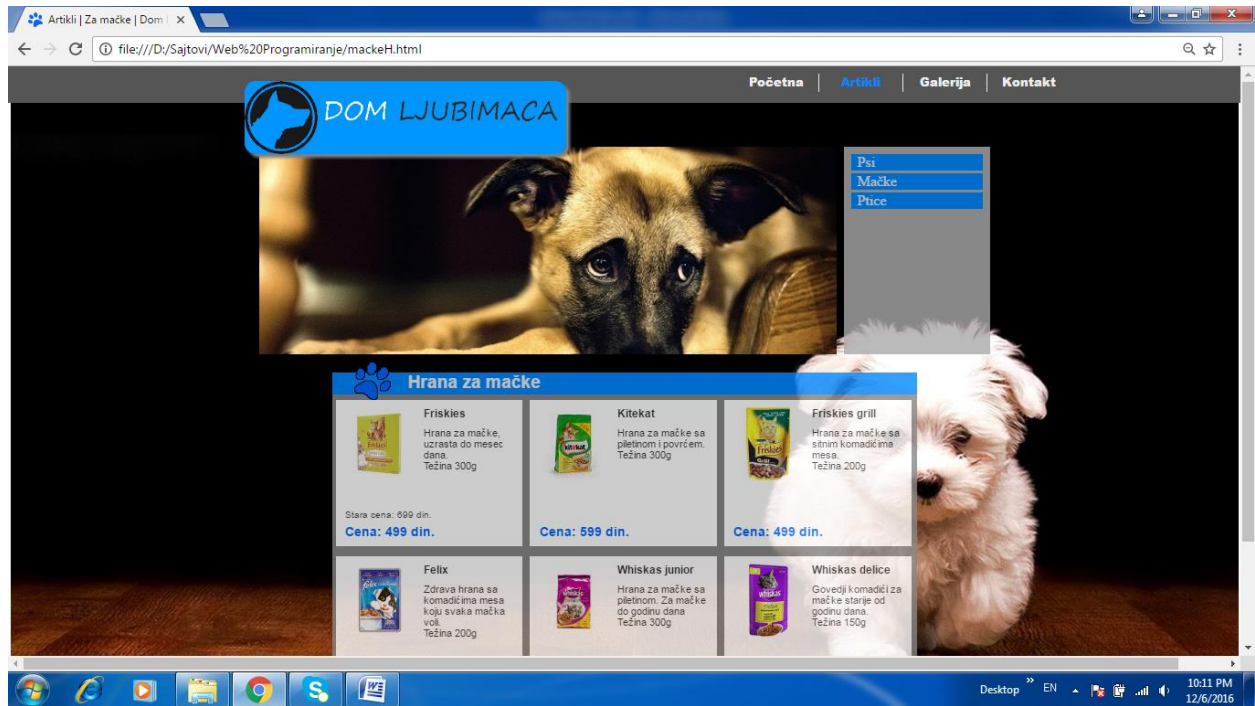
Artikli | Za mačke | Dom

file:///D:/Sajtovi/Web%20Programiranje/mackeH.html

Početna | Artikli | Galerija | Kontakt

DOM LJUBIMACA

Psi
Mačke
Ptice

Hrana za mačke

Friskies
Hrana za mačke, uzrasta do mesec dana.
Težina 300g
Stara cena: 699 din.
Cena: 499 din.

Kitekat
Hrana za mačke sa piletinom i povrćem.
Težina 300g
Cena: 599 din.

Friskies grill
Hrana za mačke sa sitnim komadićima mesa.
Težina 200g
Cena: 499 din.

Felix
Zdrava hrana sa komadićima mesa koju svaka mačka voli.
Težina 200g

Whiskas junior
Hrana za mačke sa piletinom. Za mačke do godinu dana
Težina 300g

Whiskas delice
Goveđi komadići za mačke starije od godinu dana.
Težina 150g

Desktop EN 10:11 PM 12/6/2016